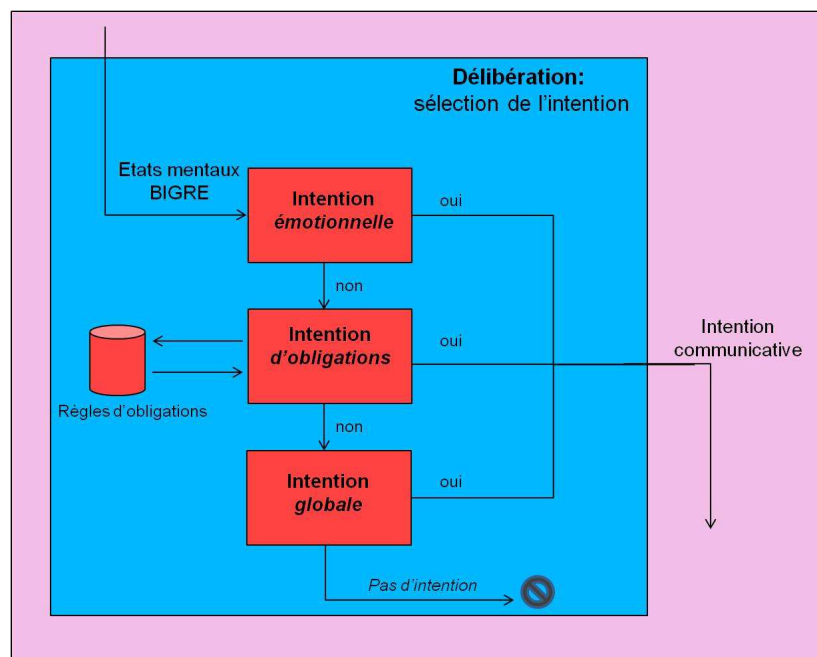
Délibération:
sélection de l'intention

Etats mentaux
BIGRE

Intention
émotionnelle

oui

non

Intention
d'obligations

oui

Intention
communicative

Règles d'obligations

non

Intention
globale

oui

Pas d'intention